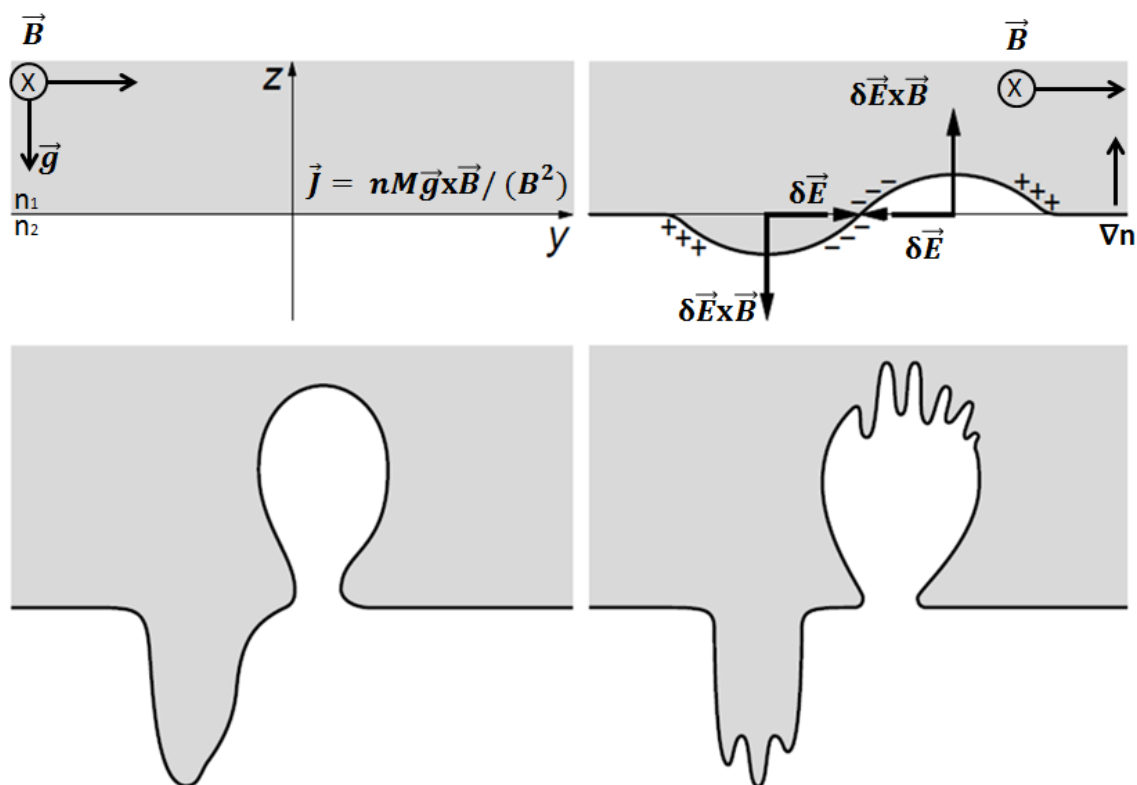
$\vec{B}$

X

$\vec{g}$

z

$\vec{J} = nM\vec{g}x\vec{B}/(B^2)$

n₁

n₂

y

$\vec{B}$

X

$\delta\vec{E}x\vec{B}$

$\delta\vec{E}$

$\delta\vec{E}$

$\delta\vec{E}x\vec{B}$

+++

– – –

– – –

+++

∇n